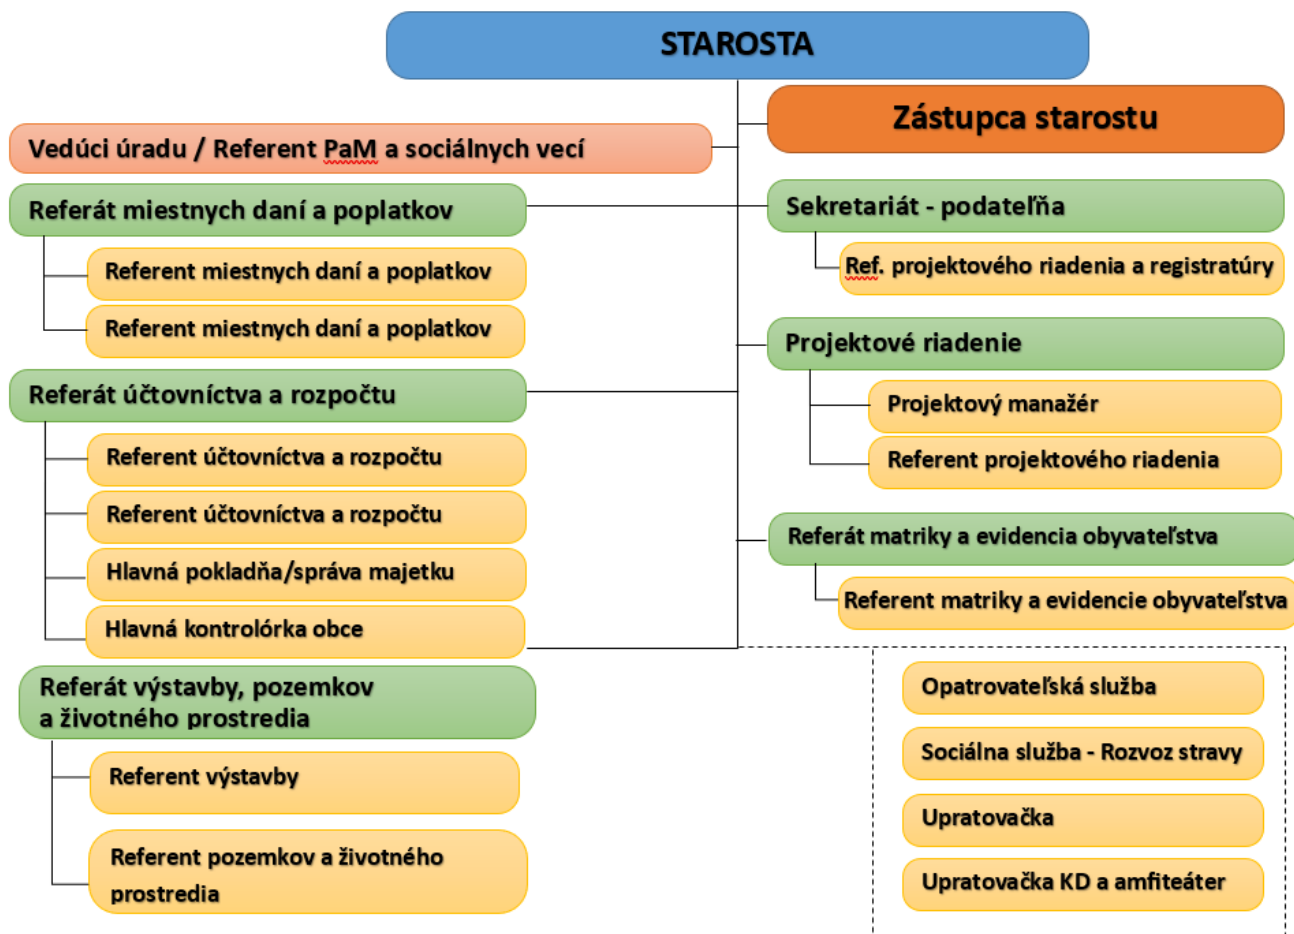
STAROSTA

Zástupca starostu

Vedúci úradu / Referent PaM a sociálnych vecí

Referát miestnych daní a poplatkov

Referent miestnych daní a poplatkov

Referent miestnych daní a poplatkov

Referát účtovníctva a rozpočtu

Referent účtovníctva a rozpočtu

Referent účtovníctva a rozpočtu

Hlavná pokladňa/správa majetku

Hlavná kontrolórka obce

Referát výstavby, pozemkov a životného prostredia

Referent výstavby

Referent pozemkov a životného prostredia

Sekretariát - podateľňa

Ref. projektového riadenia a registratúry

Projektové riadenie

Projektový manažér

Referent projektového riadenia

Referát matriky a evidencia obyvateľstva

Referent matriky a evidencie obyvateľstva

Opatrovateľská služba

Sociálna služba - Rozvoz stravy

Upratovačka

Upratovačka KD a amfiteáter